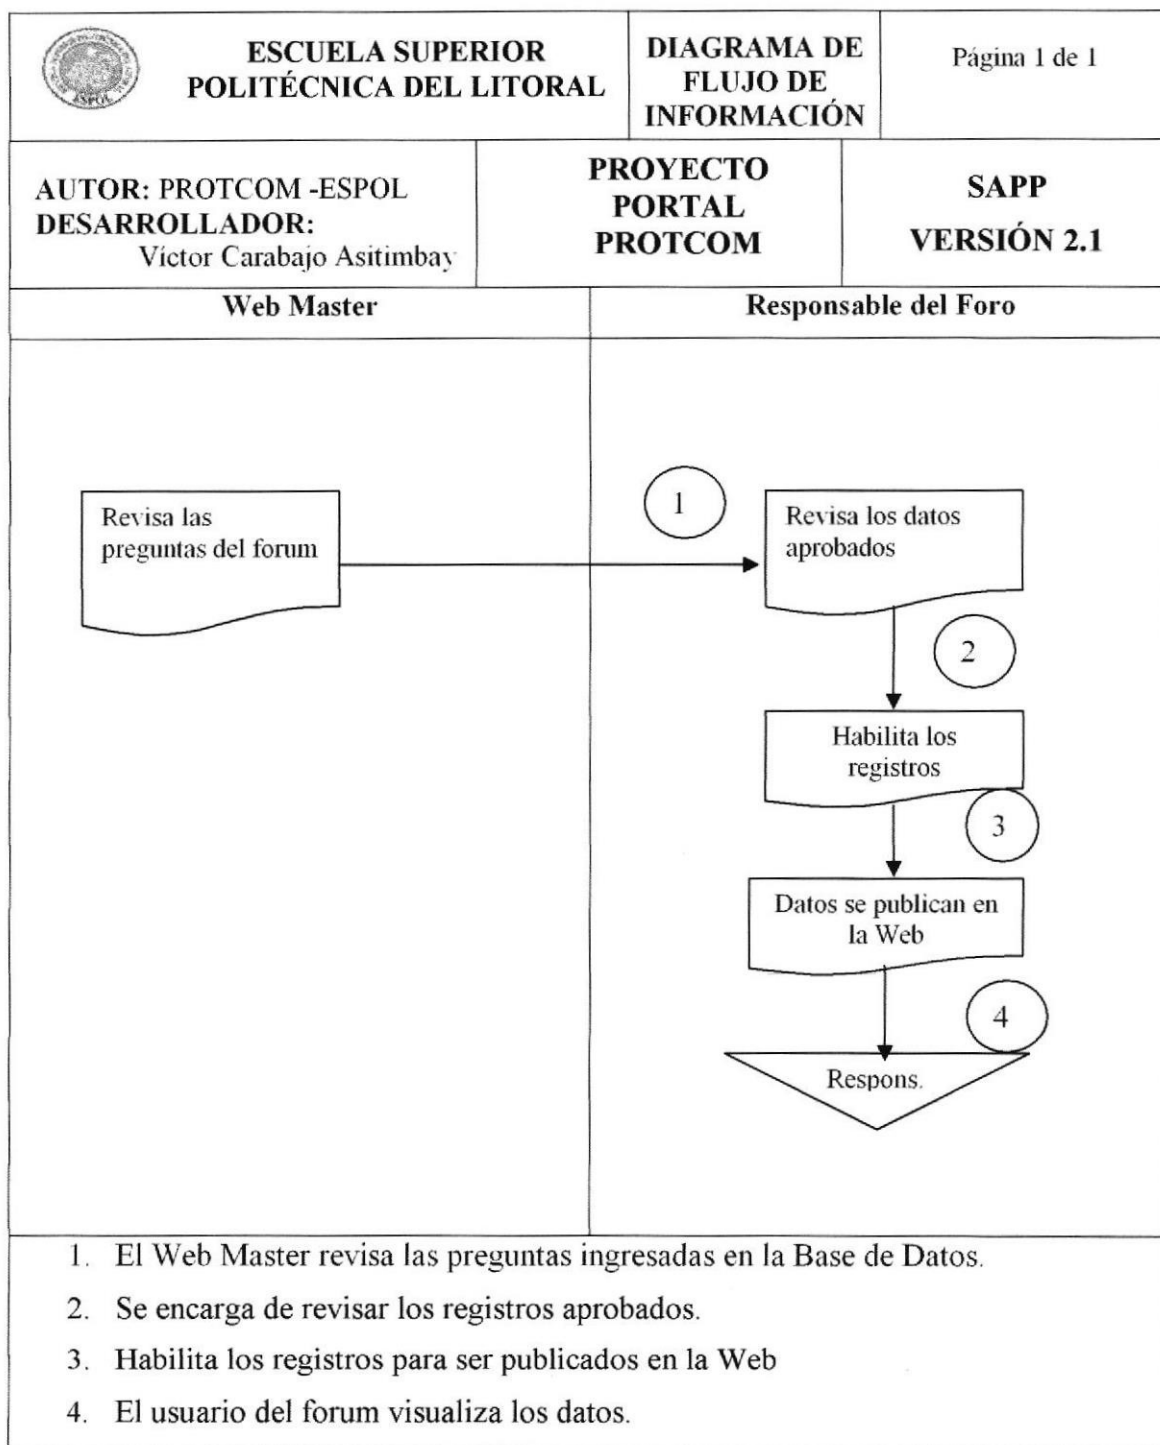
| ESCUELA SUPERIOR POLITÉCNICA DEL LITORAL | DIAGRAMA DE FLUJO DE INFORMACIÓN | Página 1 de 1 |
|---|---|---|
| AUTOR: PROTCOM -ESPOL DESARROLLADOR: Víctor Carabajo Asitimbay | PROYECTO PORTAL PROTCOM | SAPP VERSIÓN 2.1 |

| Web Master | Responsable del Foro |
|---|---|

Revisa las preguntas del forum

1

Revisa los datos aprobados

2

Habilita los registros

3

Datos se publican en la Web

4

Respons.

1. El Web Master revisa las preguntas ingresadas en la Base de Datos.
2. Se encarga de revisar los registros aprobados.
3. Habilita los registros para ser publicados en la Web
4. El usuario del forum visualiza los datos.